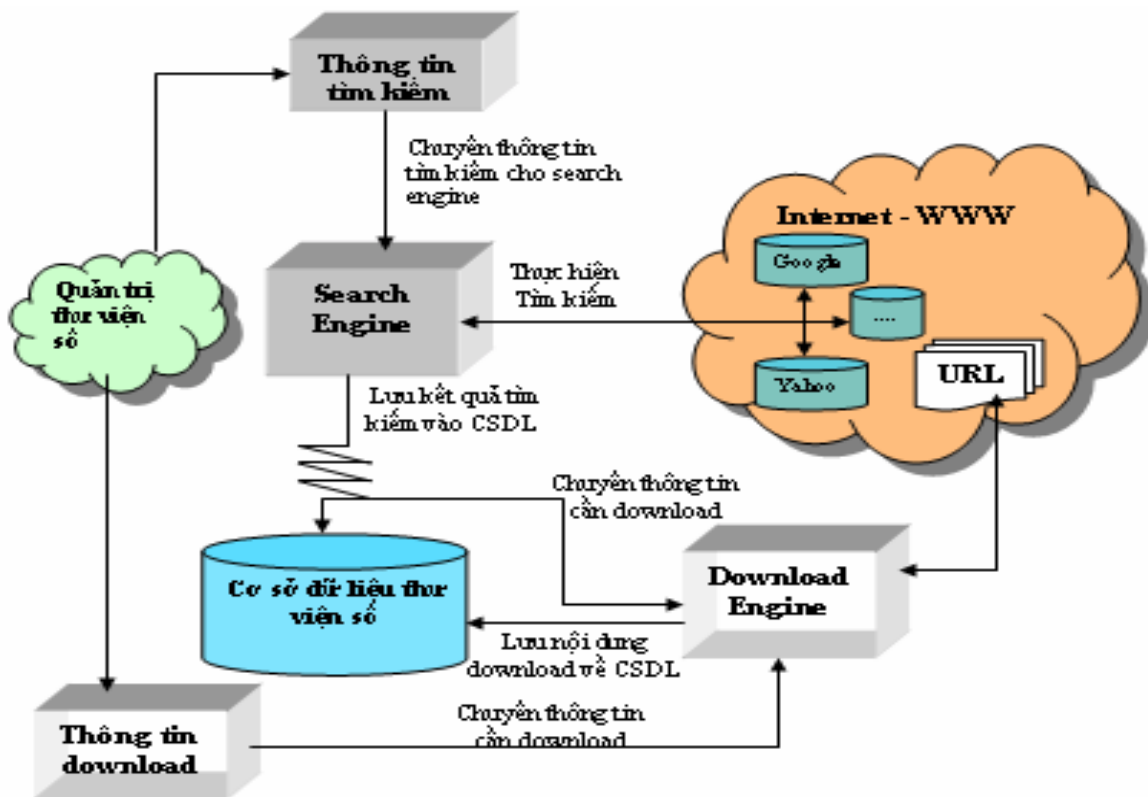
Thông tin tìm kiếm

Chuyển thông tin tìm kiếm cho search engine

Internet - WWW

Google

....

Yahoo

URL

Quản trị thư viện số

Search Engine

Thực hiện Tìm kiếm

Lưu kết quả tìm kiếm vào CSDL

Chuyển thông tin cần download

Cơ sở dữ liệu thư viện số

Download Engine

Lưu nội dung download về CSDL

Thông tin download

Chuyển thông tin cần download